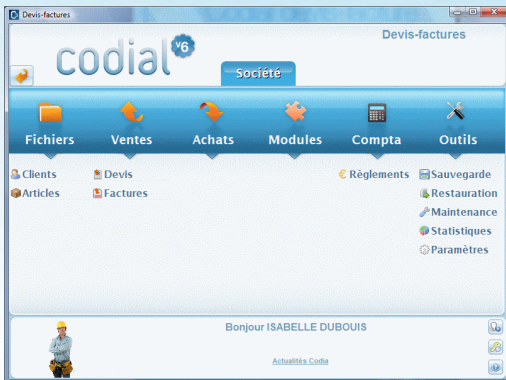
Devis-factures

codial v6

Devis-factures

Société

Fichiers
Ventes
Achats
Modules
Compta
Outils

Clients
Articles
Devis
Factures
Règlements
Sauvegarde
Restauration
Maintenance
Statistiques
Paramètres

Bonjour ISABELLE DUBOUIS

Actualités Codia